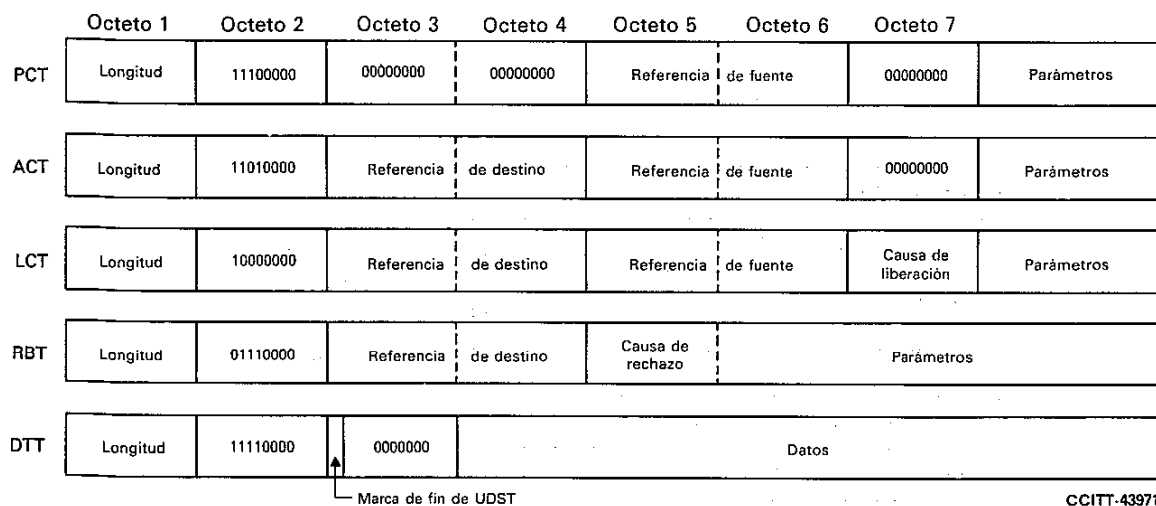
| | Octeto 1 | Octeto 2 | Octeto 3 | Octeto 4 | Octeto 5 | Octeto 6 | Octeto 7 | |
|---|---|---|---|---|---|---|---|---|
| PCT | Longitud | 11100000 | 00000000 | 00000000 | Referencia | de fuente | 00000000 | Parámetros |
| ACT | Longitud | 11010000 | Referencia | de destino | Referencia | de fuente | 00000000 | Parámetros |
| LCT | Longitud | 10000000 | Referencia | de destino | Referencia | de fuente | Causa de liberación | Parámetros |
| RBT | Longitud | 01110000 | Referencia | de destino | Causa de rechazo | Parámetros | | |
| DTT | Longitud | 11110000 | 0000000 | Datos | | | | |

Marca de fin de UDST

CCITT-43971